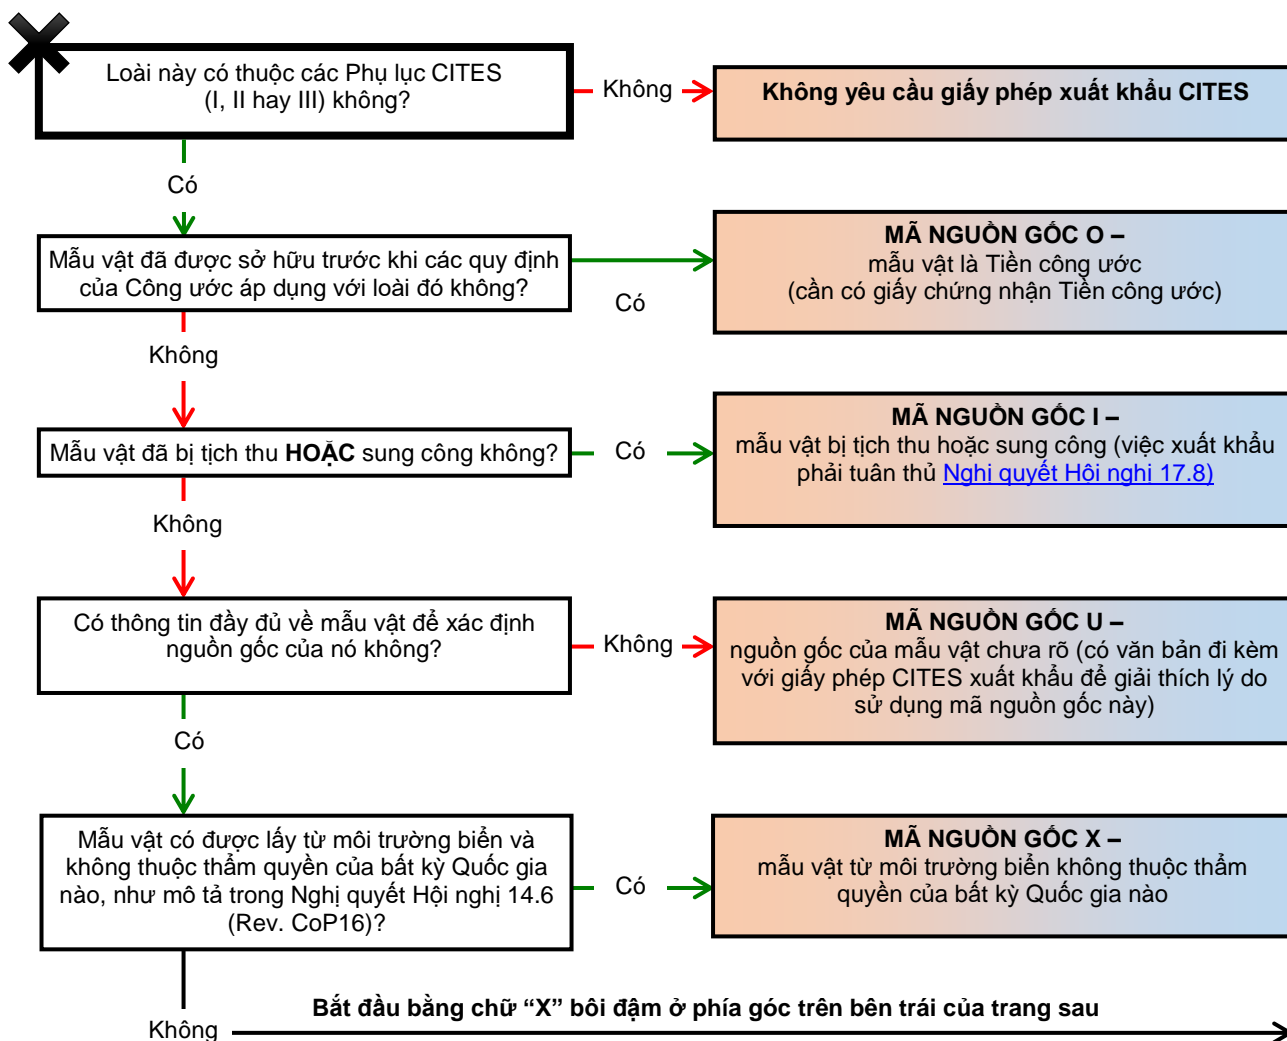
Loài này có thuộc các Phụ lục CITES (I, II hay III) không?

Không

Không yêu cầu giấy phép xuất khẩu CITES

Có

Mẫu vật đã được sở hữu trước khi các quy định của Công ước áp dụng với loài đó không?

Có

MÃ NGUỒN GỐC O – mẫu vật là Tiền công ước (cần có giấy chứng nhận Tiền công ước)

Không

Mẫu vật đã bị tịch thu **HOẶC** sung công không?

Có

MÃ NGUỒN GỐC I – mẫu vật bị tịch thu hoặc sung công (việc xuất khẩu phải tuân thủ Nghị quyết Hội nghị 17.8)

Không

Có thông tin đầy đủ về mẫu vật để xác định nguồn gốc của nó không?

Không

MÃ NGUỒN GỐC U – nguồn gốc của mẫu vật chưa rõ (có văn bản đi kèm với giấy phép CITES xuất khẩu để giải thích lý do sử dụng mã nguồn gốc này)

Có

Mẫu vật có được lấy từ môi trường biển và không thuộc thẩm quyền của bất kỳ Quốc gia nào, như mô tả trong Nghị quyết Hội nghị 14.6 (Rev. CoP16)?

Có

MÃ NGUỒN GỐC X – mẫu vật từ môi trường biển không thuộc thẩm quyền của bất kỳ Quốc gia nào

Không

Bắt đầu bằng chữ “X” bôi đậm ở phía góc trên bên trái của trang sau